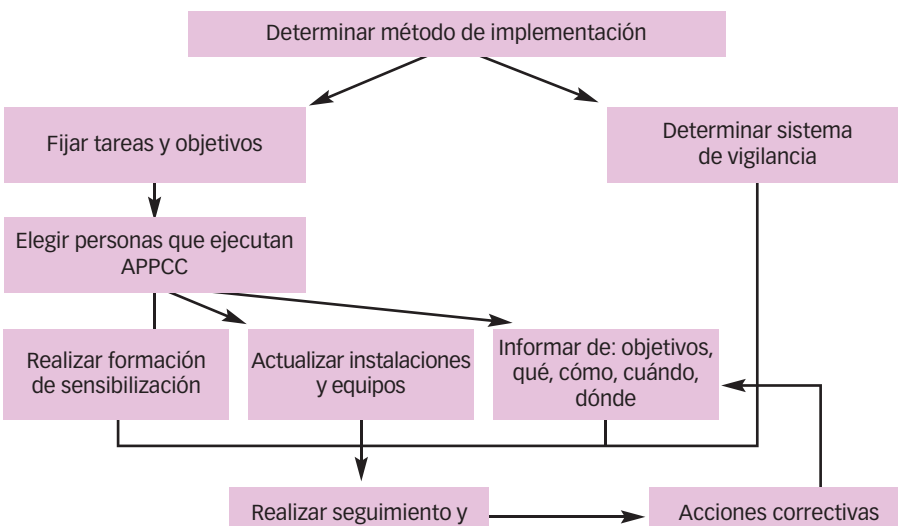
Determinar método de implementación

Fijar tareas y objetivos

Determinar sistema de vigilancia

Elegir personas que ejecutan APPCC

Realizar formación de sensibilización

Actualizar instalaciones y equipos

Informar de: objetivos, qué, cómo, cuándo, dónde

Realizar seguimiento y

Acciones correctivas